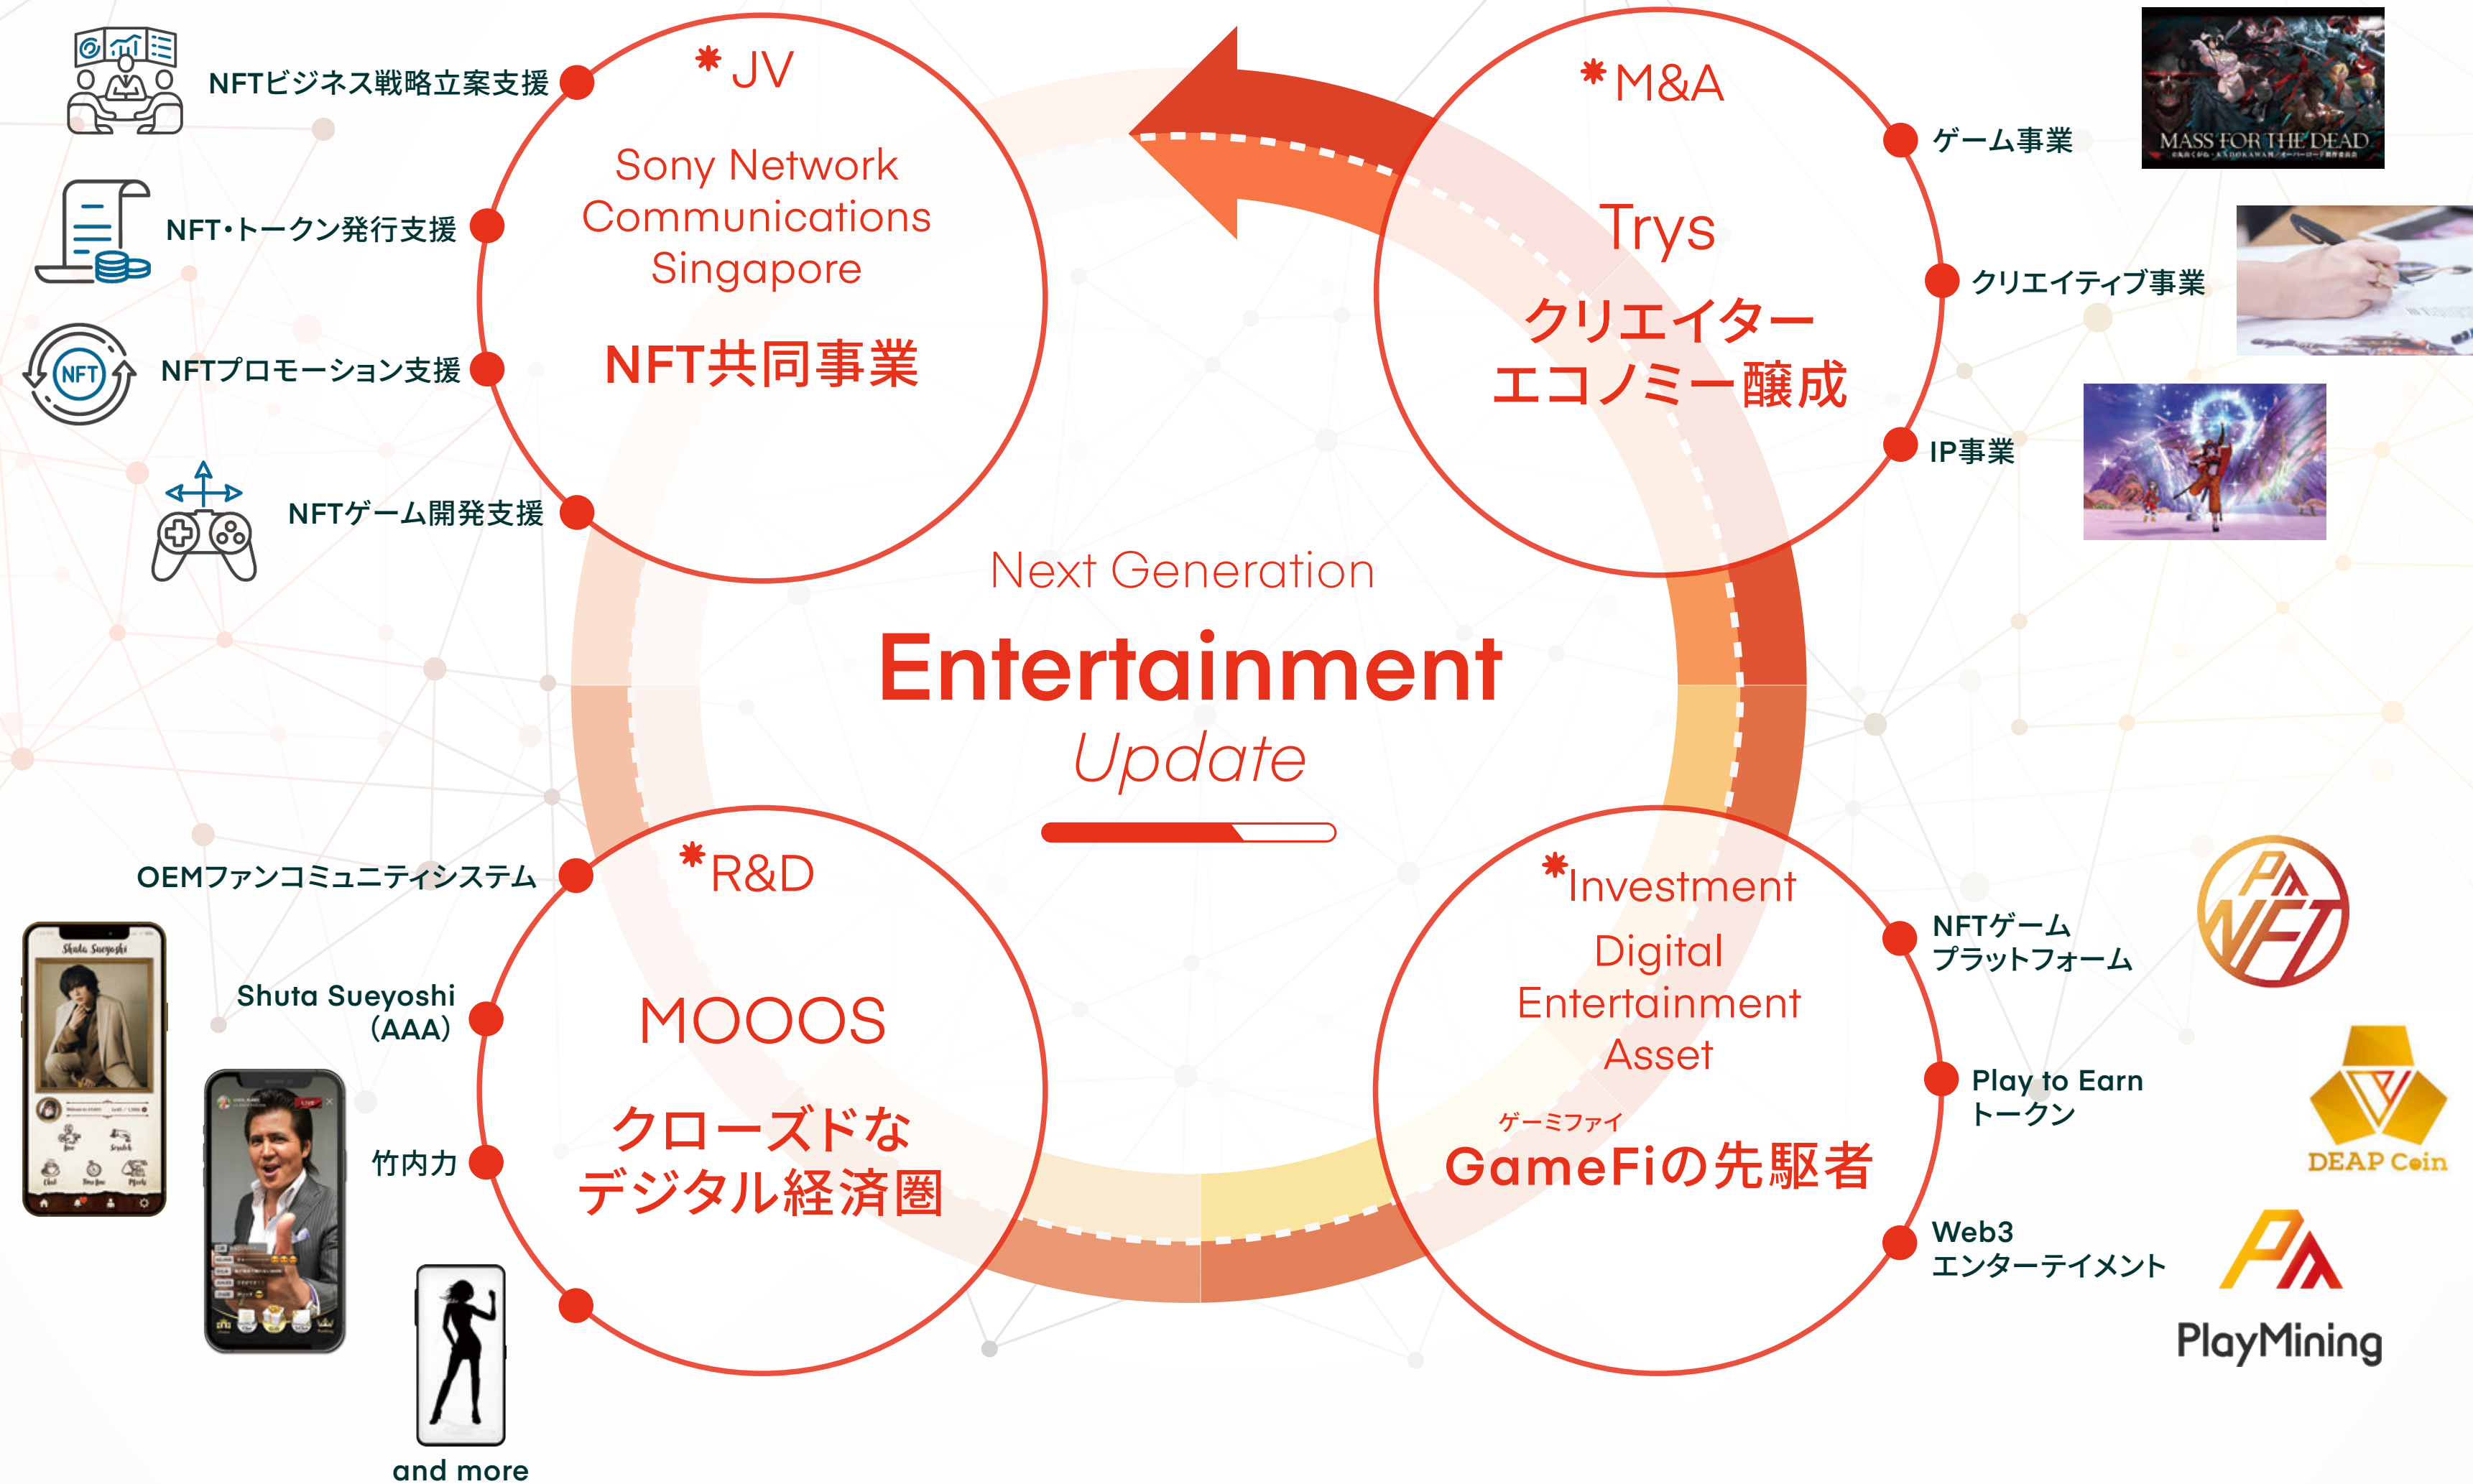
NFTビジネス戦略立案支援

NFT・トークン発行支援

NFTプロモーション支援

NFTゲーム開発支援

*JV

Sony Network Communications Singapore

NFT共同事業

*M&A

Trys

クリエイターエコノミー醸成

ゲーム事業

MASS FOR THE DEAD

クリエイティブ事業

IP事業

Next Generation

Entertainment

Update

OEMファンコミュニティシステム

Shuta Sueyoshi (AAA)

竹内力

and more

*R&D

MOOOS

クローズドなデジタル経済圏

*Investment

Digital Entertainment Asset

ゲーミファイ

GameFiの先駆者

NFTゲーム プラットフォーム

Play to Earn トークン

Web3 エンターテイメント

DEAP Coin

PlayMining